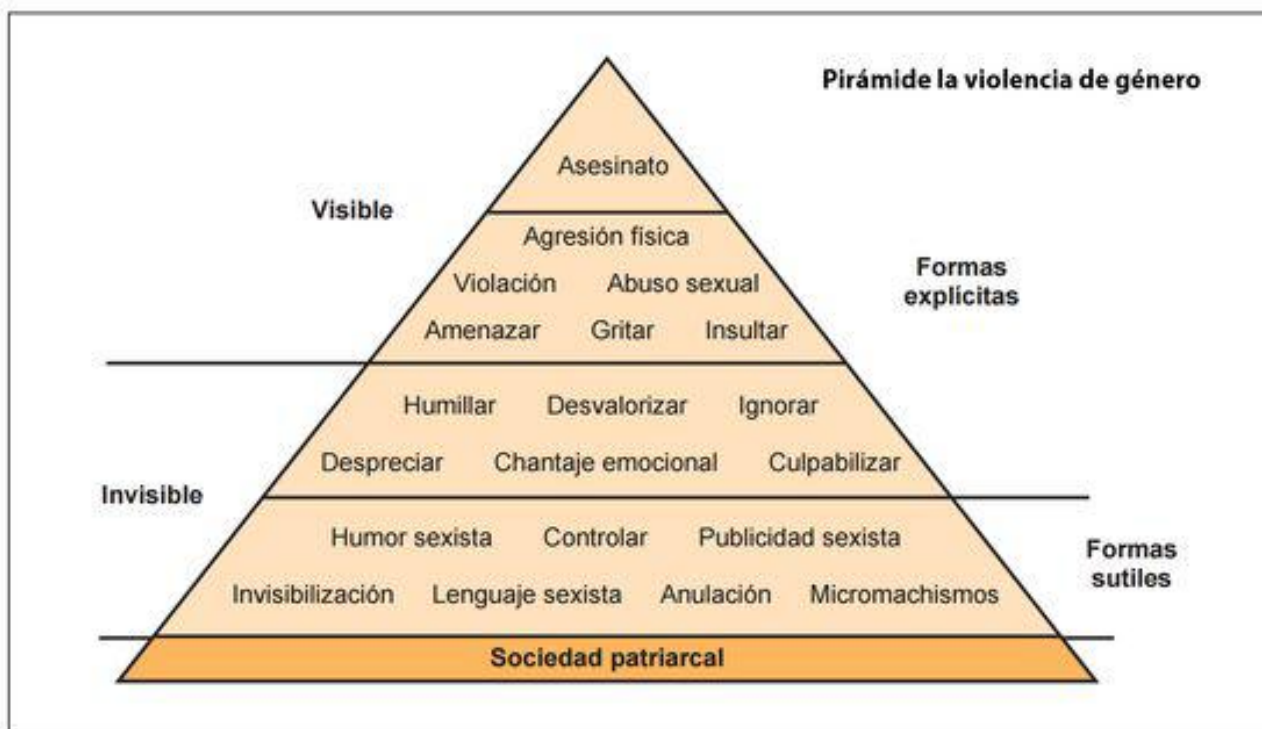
Pirámide la violencia de género

Asesinato

Visible

Agresión fisica

Violación Abuso sexual

Formas explícitas

Amenazar Gritar Insultar

Humillar Desvalorizar Ignorar

Despreciar Chantaje emocional Culpabilizar

Invisible

Humor sexista Controlar Publicidad sexista

Formas sutiles

Invisibilización Lenguaje sexista Anulación Micromachismos

Sociedad patriarcal